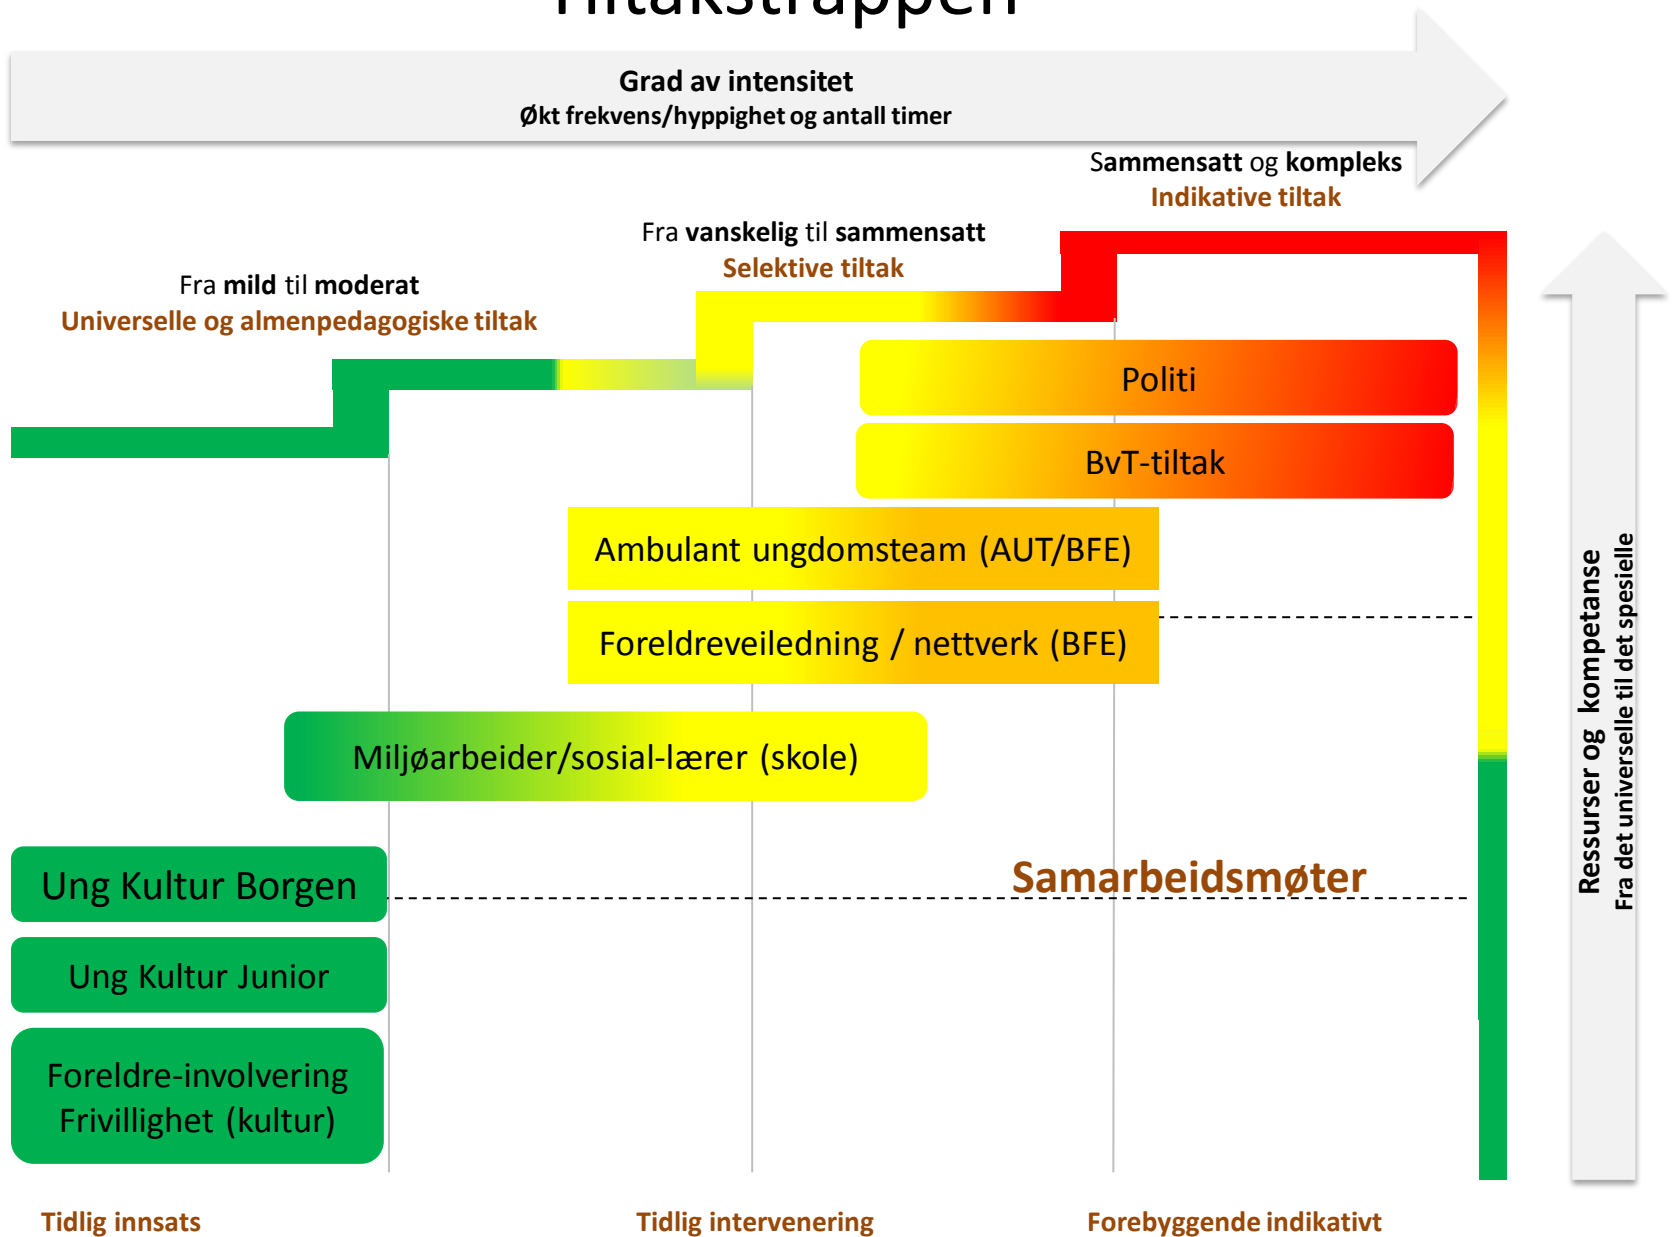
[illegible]

Grad av intensitet
Økt frekvens/hyppighet og antall timer

Sammensatt og kompleks
Indikative tiltak

Fra vanskelig til sammensatt
Selektive tiltak

Fra mild til moderat
Universelle og almenpedagogiske tiltak

Politi

BvT-tiltak

Ambulant ungdomsteam (AUT/BFE)

Foreldreveiledning / nettverk (BFE)

Miljøarbeider/sosial-lærer (skole)

Ung Kultur Borgen

Samarbeidsmøter

Ung Kultur Junior

Foreldre-involvering
Frivillighet (kultur)

Ressurser og kompetanse
Fra det universelle til det spesielle

Tidlig innsats

Tidlig intervenering

Forebyggende indikativt